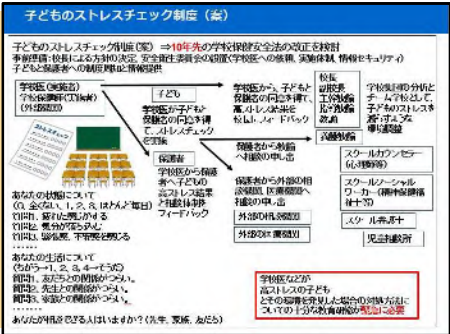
子どものストレスチェック制度（案）

子どものストレスチェック制度（案）⇒10年先の学校保健安全法の改正を検討
事前評価：校長による方針の決定、安全衛生委員会の設置（学校医への依頼、実施体制、情報セキュリティ）
子どもと保護者への制度周知と情報提供

学校医（実施者）
学校保健師（実務担当）
（外部委託）

ストレスチェック

子ども

学校医が子ども・保護者の同意を得て、ストレスチェック結果を

保護者

学校医から保護者へ子どものストレス結果と相談体制をフィードバック

校長
副校長
生徒指導主事
保健主事

学校医から、子ども・保護者の同意を得て、高ストレス状態を校長へフィードバック

保護者から面接の申し出

保護者から外部の相談機関、医療機関への相談の申し出

外部の相談機関

外部の医療機関

学校医

学校長側の分析とチーム学校として、子どものストレス対策と学校の事後措置

スクールカウンセラー（心理職）

スクールソーシャルワーカー（精神保健福祉士等）

スクール弁護士

児童相談所

あなたの状態について
（0、全くない、1、2、3、4ほとんど毎日）
質問1、疲れた気がする
質問2、気分が落ち込む
質問3、緊張感、不安感を感じる
……

あなたの生活について
（ちがう→1、2、3、4→そうだ）
質問1、友だちとの関係がつらい
質問2、先生との関係がつらい
質問3、家族との関係がつらい
……

あなたが相談できる人はいますか？（先生、家族、友だち）

学校医などが
高ストレスの子ども
とその家族を発見した場合の対応方法についての十分な教育研修が必要